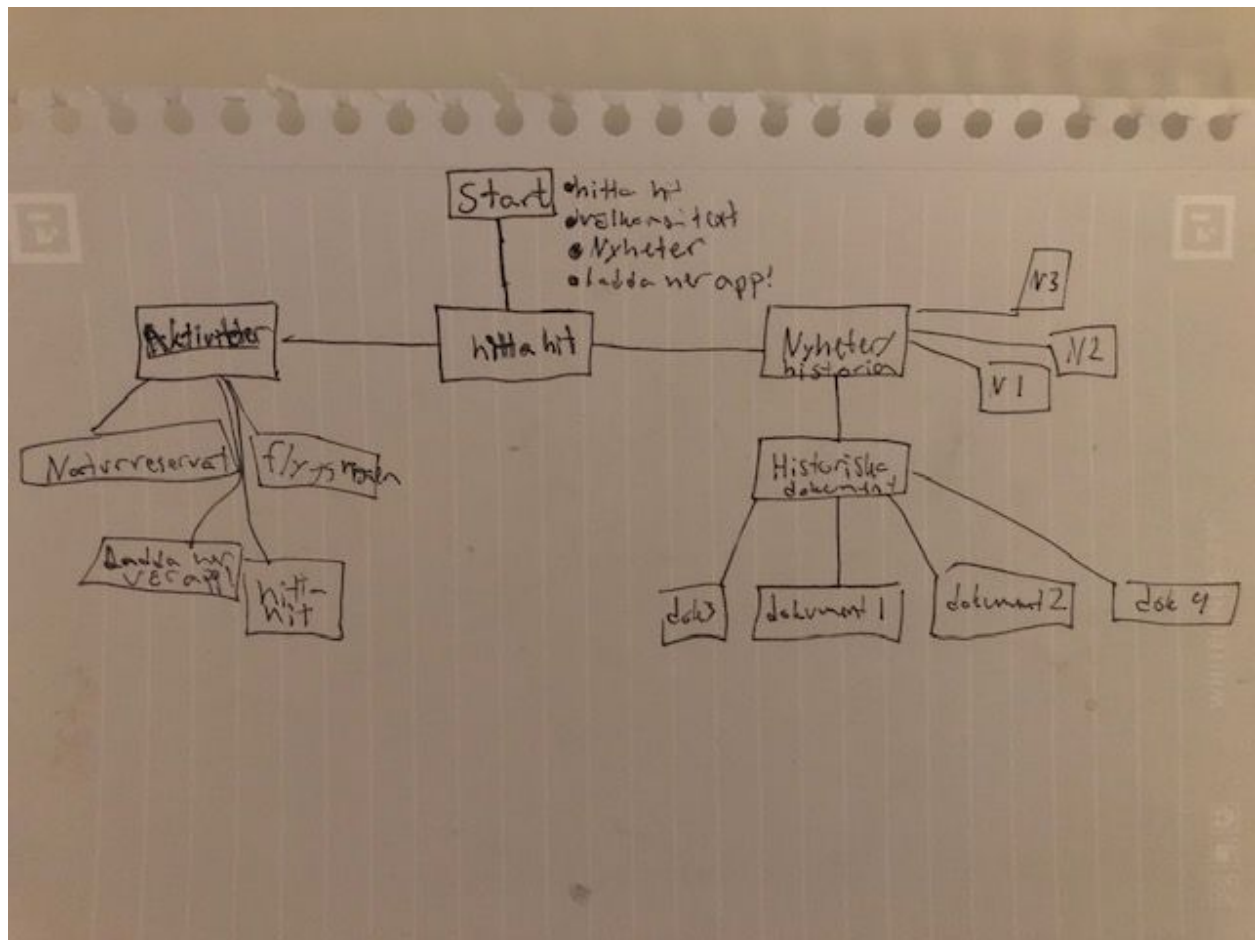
Start
• hitta hit
• välkomsttext
• Nyheter
• ladda ner app!

Aktiviteter

hitta hit

Nyheter/historien

N3

N2

N1

Naturreservat

flygsmoden

ladda ner appen!

hitta hit

Historiska dokument

dok3

dokument 1

dokument 2

dok 4